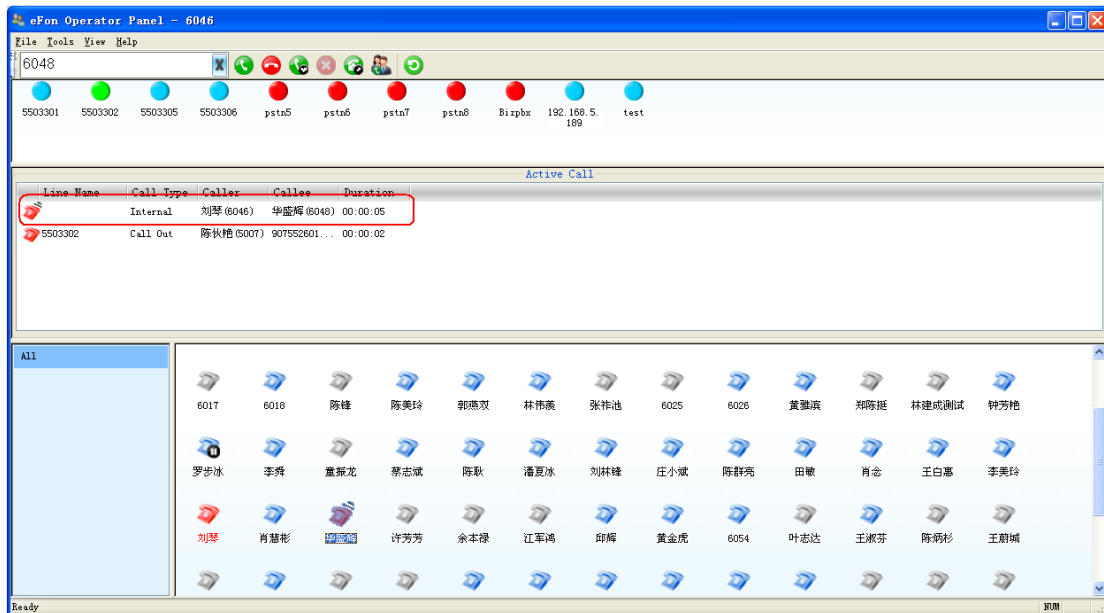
eFon Operator Panel - 6046

File Tools View Help

6048

5503301 5503302 5503305 5503306 pstn5 pstn6 pstn7 pstn8 Bizpbx 192.168.5.189 test

Active Call

| Line Name | Call Type | Caller | Callee | Duration |
|---|---|---|---|---|
| | Internal | 刘琴 (6046) | 华盛辉 (6048) | 00:00:05 |
| 5503302 | Call Out | 陈伙艳 (5007) | 907552601... | 00:00:02 |

All

6017 6018 陈锋 陈美玲 郭燕双 林伟羡 张祥池 6025 6026 黄雅滨 郑陈挺 林建成测试 钟芳艳

罗步冰 李舜 童振龙 蔡志斌 陈耿 潘夏冰 刘林锋 庄小斌 陈群亮 田敏 肖念 王白惠 李美玲

刘琴 肖慧彬 华盛辉 许芳芳 余本禄 江军鸿 邱辉 黄金虎 6054 叶志达 王淑芬 陈炳杉 王蔚城

Ready NUM